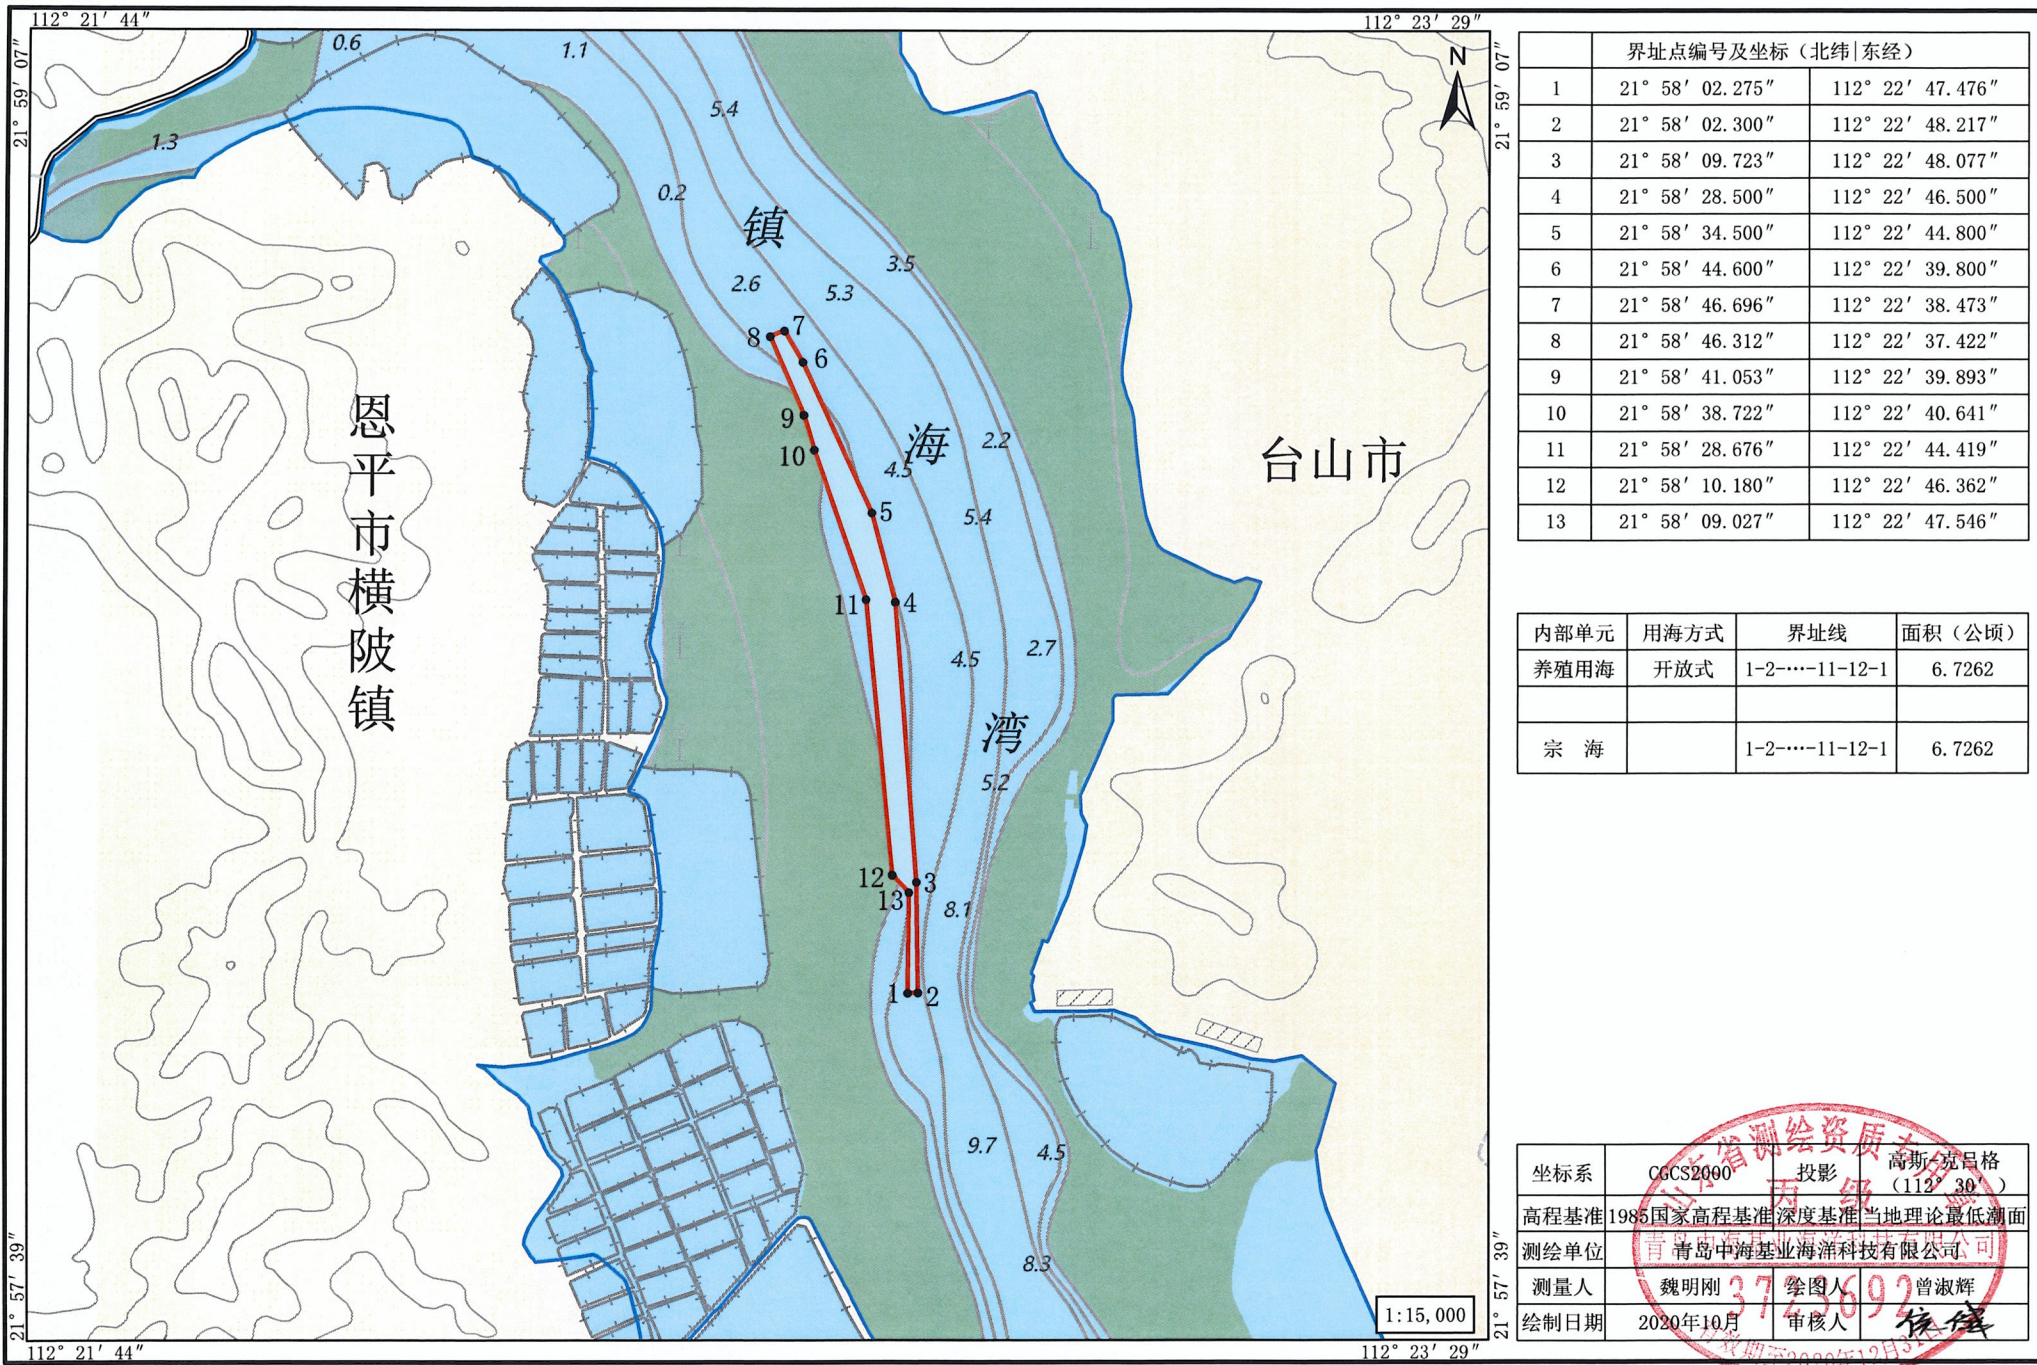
112° 21′ 44″

112° 23′ 29″

21° 59′ 07″

21° 59′ 07″

N

0.6

1.1

1.3

5.4

0.2

镇

3.5

2.6

5.3

8

7

6

恩平市横陂镇

9

10

海

2.2

4.5

台山市

5

5.4

11

4

4.5

2.7

湾

5.2

12

3

13

8.1

1

2

9.7

4.5

8.3

21° 57′ 39″

21° 57′ 39″

112° 21′ 44″

112° 23′ 29″

1:15,000

| | 界址点编号及坐标（北纬\|东经） | |
|---|---|---|
| 1 | 21° 58′ 02.275″ | 112° 22′ 47.476″ |
| 2 | 21° 58′ 02.300″ | 112° 22′ 48.217″ |
| 3 | 21° 58′ 09.723″ | 112° 22′ 48.077″ |
| 4 | 21° 58′ 28.500″ | 112° 22′ 46.500″ |
| 5 | 21° 58′ 34.500″ | 112° 22′ 44.800″ |
| 6 | 21° 58′ 44.600″ | 112° 22′ 39.800″ |
| 7 | 21° 58′ 46.696″ | 112° 22′ 38.473″ |
| 8 | 21° 58′ 46.312″ | 112° 22′ 37.422″ |
| 9 | 21° 58′ 41.053″ | 112° 22′ 39.893″ |
| 10 | 21° 58′ 38.722″ | 112° 22′ 40.641″ |
| 11 | 21° 58′ 28.676″ | 112° 22′ 44.419″ |
| 12 | 21° 58′ 10.180″ | 112° 22′ 46.362″ |
| 13 | 21° 58′ 09.027″ | 112° 22′ 47.546″ |

| 内部单元 | 用海方式 | 界址线 | 面积（公顷） |
|---|---|---|---|
| 养殖用海 | 开放式 | 1-2-···-11-12-1 | 6.7262 |
| | | | |
| 宗 海 | | 1-2-···-11-12-1 | 6.7262 |

| 坐标系 | CGCS2000 | 投影 | 高斯-克吕格（112° 30′） |
|---|---|---|---|
| 高程基准 | 1985国家高程基准 | 深度基准 | 当地理论最低潮面 |
| 测绘单位 | 青岛中海基业海洋科技有限公司 | | |
| 测量人 | 魏明刚 | 绘图人 | 曾淑辉 |
| 绘制日期 | 2020年10月 | 审核人 | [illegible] |

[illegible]省测绘资质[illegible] 丙级 青岛中海基业海洋科技有限公司 3723692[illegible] 有效期至2020年12月31日